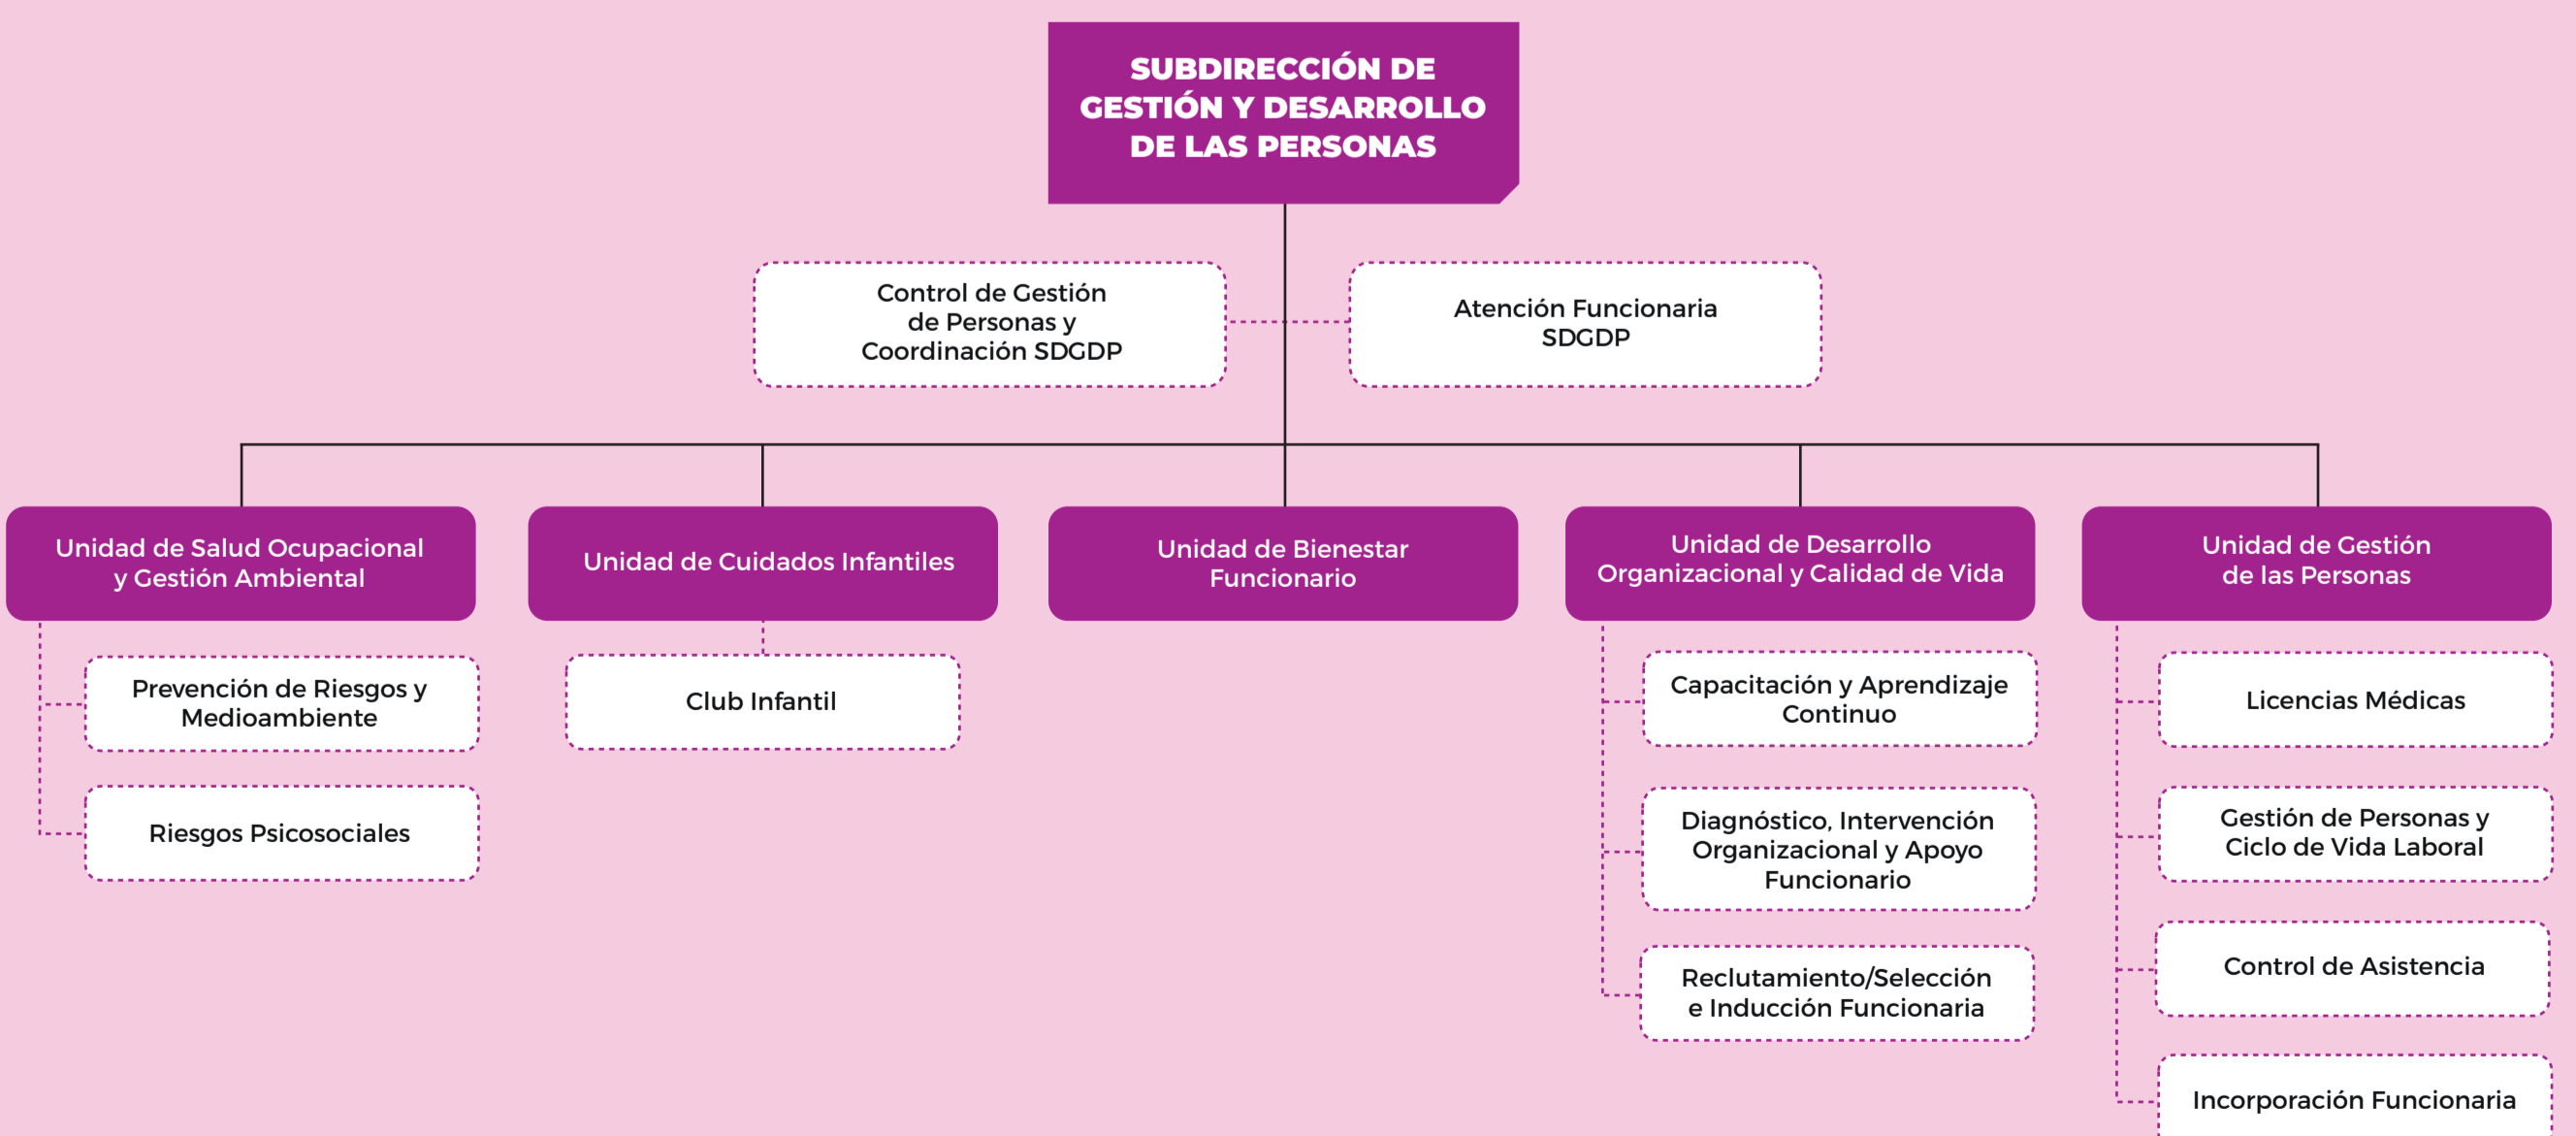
SUBDIRECCIÓN DE GESTIÓN Y DESARROLLO DE LAS PERSONAS

Control de Gestión de Personas y Coordinación SDGDP

Atención Funcionaria SDGDP

Unidad de Salud Ocupacional y Gestión Ambiental

Prevención de Riesgos y Medioambiente

Riesgos Psicosociales

Unidad de Cuidados Infantiles

Club Infantil

Unidad de Bienestar Funcionario

Unidad de Desarrollo Organizacional y Calidad de Vida

Capacitación y Aprendizaje Continuo

Diagnóstico, Intervención Organizacional y Apoyo Funcionario

Reclutamiento/Selección e Inducción Funcionaria

Unidad de Gestión de las Personas

Licencias Médicas

Gestión de Personas y Ciclo de Vida Laboral

Control de Asistencia

Incorporación Funcionaria